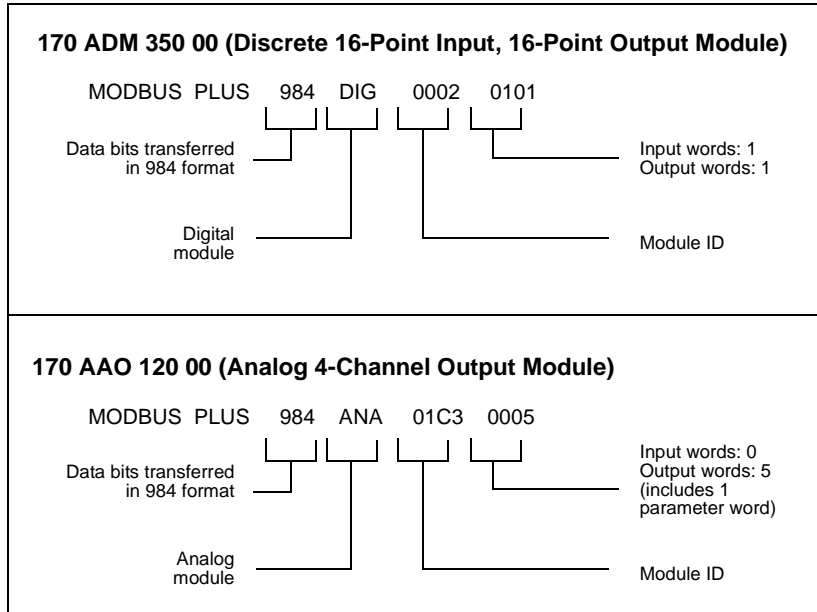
170 ADM 350 00 (Discrete 16-Point Input, 16-Point Output Module)

MODBUS PLUS 984 DIG 0002 0101

Data bits transferred in 984 format

Input words: 1
Output words: 1

Digital module

Module ID

170 AAO 120 00 (Analog 4-Channel Output Module)

MODBUS PLUS 984 ANA 01C3 0005

Data bits transferred in 984 format

Input words: 0
Output words: 5 (includes 1 parameter word)

Analog module

Module ID